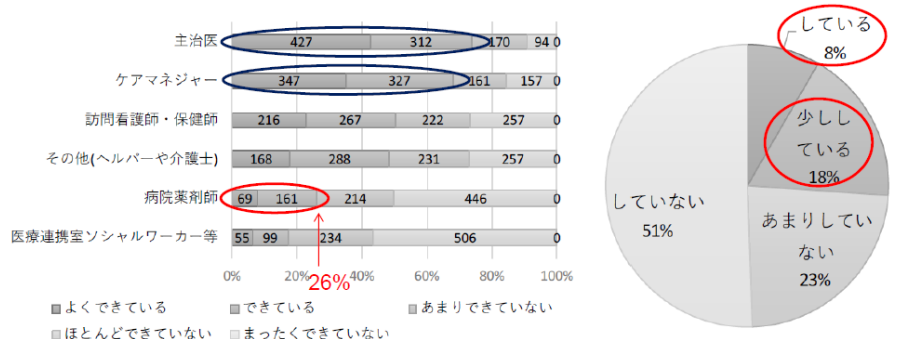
| | | | | | |
|---|---|---|---|---|---|
| 主治医 | 427 | 312 | 170 | 94 | 0 |
| ケアマネジャー | 347 | 327 | 161 | 157 | 0 |
| 訪問看護師・保健師 | 216 | 267 | 222 | 257 | 0 |
| その他(ヘルパーや介護士) | 168 | 288 | 231 | 257 | 0 |
| 病院薬剤師 | 69 | 161 | 214 | 446 | 0 |
| 医療連携室ソシャルワーカー等 | 55 | 99 | 234 | 506 | 0 |

0% 20% 40% 60% 80% 100%

26%

よくできている できている あまりできていない ほとんどできていない まったくできていない

している 8%

少ししている 18%

あまりしていない 23%

していない 51%